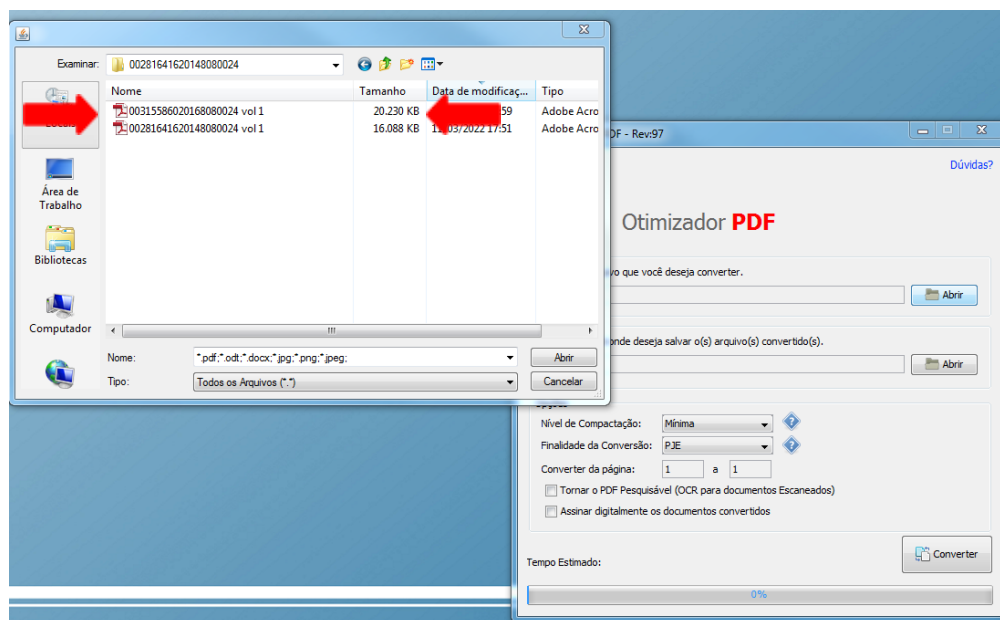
Examinar: 00281641620148080024

| Nome | Tamanho | Data de modificaç... | Tipo |
|---|---|---|---|
| 00315586020168080024 vol 1 | 20.230 KB | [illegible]59 | Adobe Acro |
| 00281641620148080024 vol 1 | 16.088 KB | 11/03/2022 17:51 | Adobe Acro |

Locais

Área de Trabalho

Bibliotecas

Computador

Nome: *.pdf;*.odt;*.docx;*.jpg;*.png;*.jpeg;

Tipo: Todos os Arquivos (*.*)

Abrir

Cancelar

PDF - Rev:97

Dúvidas?

Otimizador PDF

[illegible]vo que você deseja converter.

Abrir

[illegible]onde deseja salvar o(s) arquivo(s) convertido(s).

Abrir

Opções

Nível de Compactação: Mínima

Finalidade da Conversão: PJE

Converter da página: 1 a 1

Tornar o PDF Pesquisável (OCR para documentos Escaneados)

Assinar digitalmente os documentos convertidos

Tempo Estimado:

Converter

0%